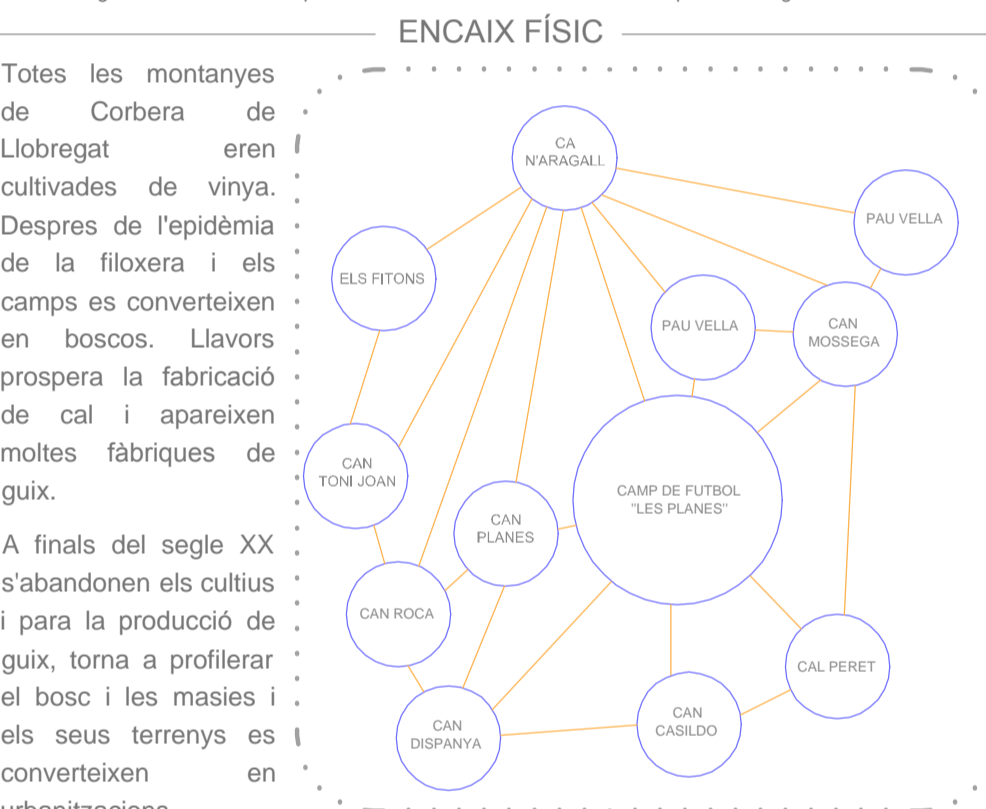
ENCAIX FÍSIC

Totes les montanyes de Corbera de Llobregat eren cultivades de vinya. Despres de l'epidèmia de la filoxera i els camps es converteixen en boscos. Llavors prospera la fabricació de cal i apareixen moltes fàbriques de guix.

A finals del segle XX s'abandonen els cultius i para la producció de guix, torna a profilerar el bosc i les masies i els seus terrenys es converteixen en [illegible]

CA N'ARAGALL

PAU VELLA

ELS FITONS

PAU VELLA

CAN MOSSEGA

CAN TONI JOAN

CAMP DE FUTBOL "LES PLANES"

CAN PLANES

CAN ROCA

CAL PERET

CAN CASILDO

CAN DISPANYA